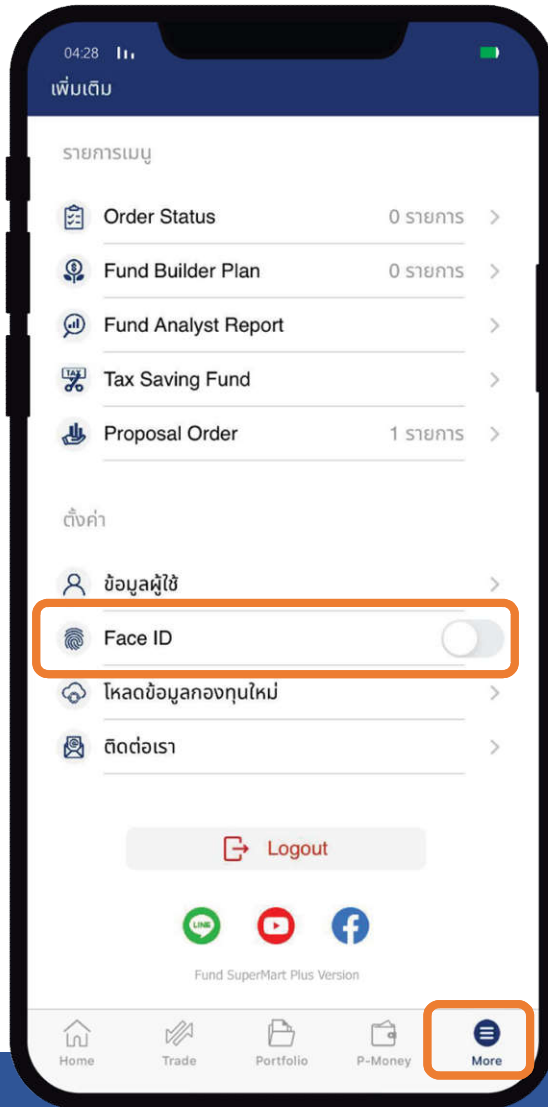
04:28

เพิ่มเติม

รายการเมนู

Order Status 0 รายการ

Fund Builder Plan 0 รายการ

Fund Analyst Report

TAX Tax Saving Fund

Proposal Order 1 รายการ

ตั้งค่า

ข้อมูลผู้ใช้

Face ID

โหลดข้อมูลกองทุนใหม่

ติดต่อเรา

Logout

LINE

Fund SuperMart Plus Version

Home Trade Portfolio P-Money More